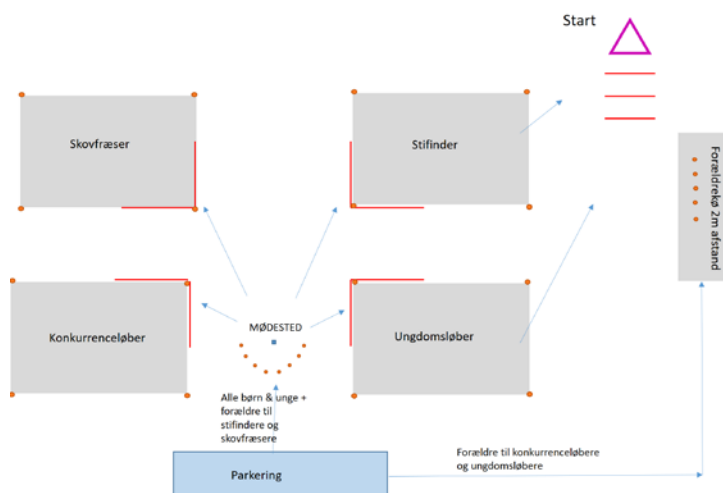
Start

Skovfræser

Stifinder

Forældrekø 2m afstand

Konkurrenceløber

MØDESTED

Ungdomsløber

Alle børn & unge + forældre til stifindere og skovfræsere

Parkering

Forældre til konkurrenceløbere og ungdomsløbere